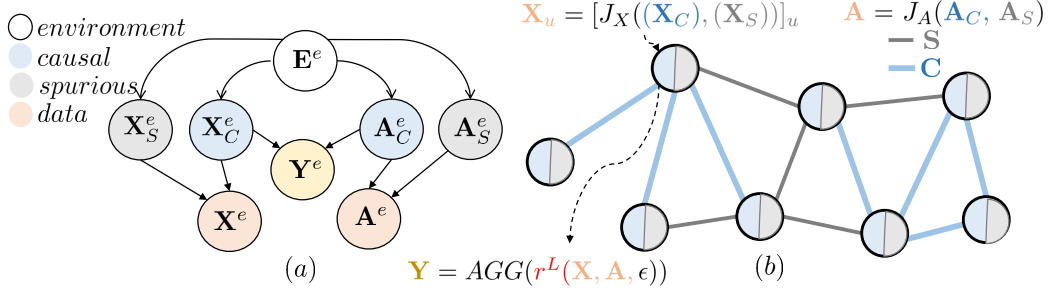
$environment$
$causal$
$spurious$
$data$

$\mathbf{E}^e$
$\mathbf{X}_S^e$
$\mathbf{X}_C^e$
$\mathbf{A}_C^e$
$\mathbf{A}_S^e$
$\mathbf{Y}^e$
$\mathbf{X}^e$
$\mathbf{A}^e$
$(a)$

$\mathbf{X}_u = [J_X((\mathbf{X}_C), (\mathbf{X}_S))]_u$
$\mathbf{A} = J_A(\mathbf{A}_C, \mathbf{A}_S)$
$\mathbf{S}$
$\mathbf{C}$
$\mathbf{Y} = AGG(r^L(\mathbf{X}, \mathbf{A}, \epsilon))$
$(b)$